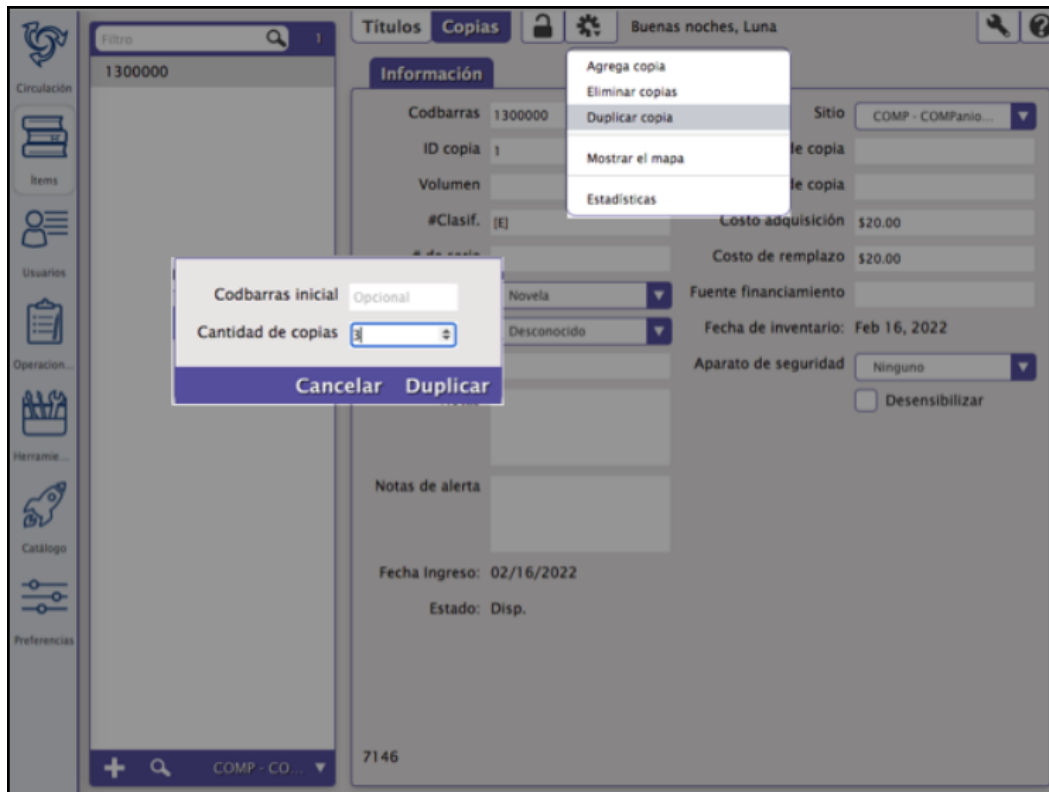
Circulación

Ítems

Usuarios

Operacion...

Herramie...

Catálogo

Preferencias

Filtro 1

1300000

COMP - CO...

Títulos Copias

Buenas noches, Luna

Información

Agrega copia
Eliminar copias
Duplicar copia
Mostrar el mapa
Estadísticas

Codbarras 1300000

ID copia 1

Volumen

#Clasif. [E]

Sitio COMP - COMPanio...

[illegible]de copia

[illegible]de copia

Costo adquisición $20.00

Costo de remplazo $20.00

Novela

Fuente financiamiento

Desconocido

Fecha de inventario: Feb 16, 2022

Aparato de seguridad Ninguno

Desensibilizar

Codbarras inicial Opcional

Cantidad de copias 3

Cancelar Duplicar

Notas de alerta

Fecha Ingreso: 02/16/2022

Estado: Disp.

7146